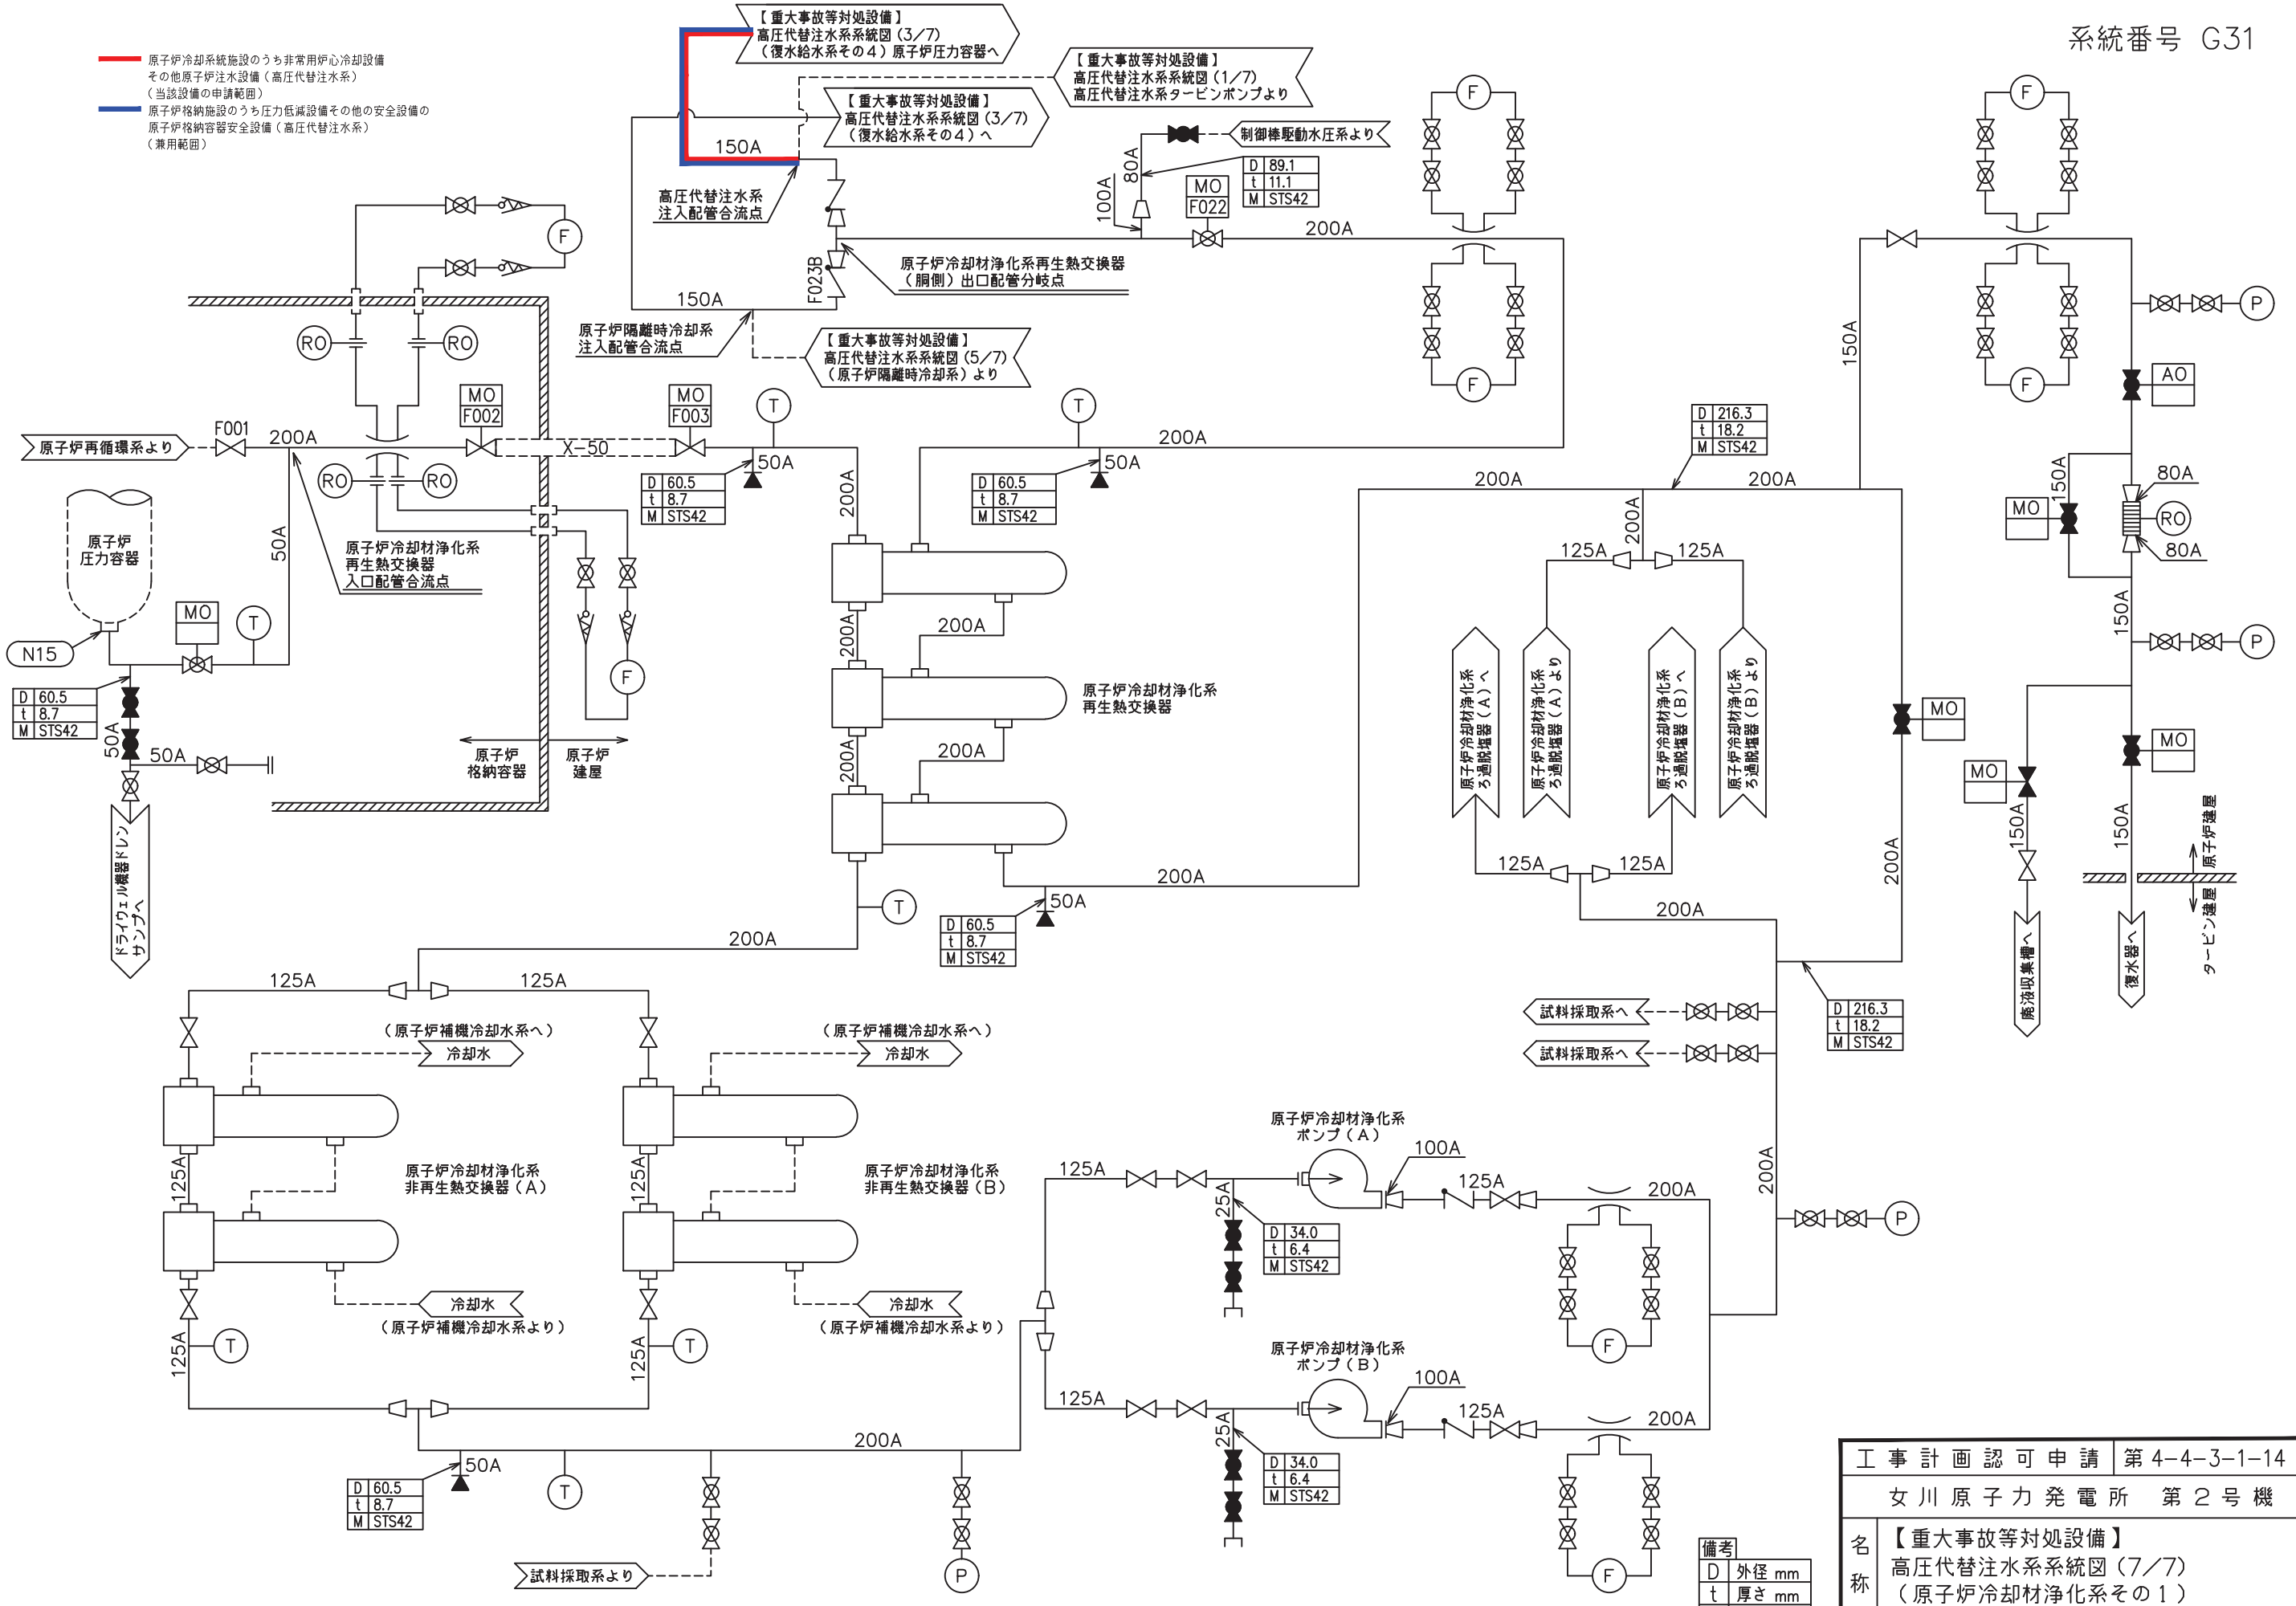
系統番号 G31

原子炉冷却系統施設のうち非常用炉心冷却設備その他原子炉注水設備（高圧代替注水系）（当該設備の申請範囲）
原子炉格納施設のうち圧力低減設備その他の安全設備の原子炉格納容器安全設備（高圧代替注水系）（兼用範囲）

【重大事故等対処設備】高圧代替注水系系統図（3/7）（復水給水系その４）原子炉圧力容器へ
【重大事故等対処設備】高圧代替注水系系統図（1/7）高圧代替注水系タービンポンプより
【重大事故等対処設備】高圧代替注水系系統図（3/7）（復水給水系その４）へ
150A
高圧代替注水系注入配管合流点
制御棒駆動水圧系より
D 89.1
t 11.1
M STS42
MO F022
80A
100A
200A
F023B
原子炉冷却材浄化系再生熱交換器（胴側）出口配管分岐点
150A
原子炉隔離時冷却系注入配管合流点
【重大事故等対処設備】高圧代替注水系系統図（5/7）（原子炉隔離時冷却系）より
F
RO
RO
RO
RO
MO F002
MO F003
T
T
原子炉再循環系より
F001
200A
X-50
50A
D 60.5
t 8.7
M STS42
200A
200A
D 60.5
t 8.7
M STS42
50A
原子炉圧力容器
50A
原子炉冷却材浄化系再生熱交換器入口配管合流点
MO
T
N15
D 60.5
t 8.7
M STS42
50A
50A
F
原子炉格納容器
原子炉建屋
ドライウェル機器ドレンサンプへ
200A
200A
200A
200A
原子炉冷却材浄化系再生熱交換器
50A
D 60.5
t 8.7
M STS42
200A
T
200A
D 216.3
t 18.2
M STS42
200A
200A
200A
125A
125A
原子炉冷却材浄化系ろ過脱塩器（A）へ
原子炉冷却材浄化系ろ過脱塩器（A）より
原子炉冷却材浄化系ろ過脱塩器（B）へ
原子炉冷却材浄化系ろ過脱塩器（B）より
125A
125A
200A
150A
MO
AO
P
P
MO
80A
RO
80A
150A
150A
MO
MO
150A
150A
200A
廃液収集槽へ
復水器へ
原子炉建屋
タービン建屋
試料採取系へ
試料採取系へ
D 216.3
t 18.2
M STS42
125A
125A
（原子炉補機冷却水系へ）
冷却水
（原子炉補機冷却水系へ）
冷却水
原子炉冷却材浄化系非再生熱交換器（A）
原子炉冷却材浄化系非再生熱交換器（B）
125A
125A
冷却水
（原子炉補機冷却水系より）
冷却水
（原子炉補機冷却水系より）
125A
125A
T
T
200A
50A
D 60.5
t 8.7
M STS42
T
試料採取系より
P
原子炉冷却材浄化系ポンプ（A）
100A
125A
125A
200A
25A
D 34.0
t 6.4
M STS42
200A
P
原子炉冷却材浄化系ポンプ（B）
100A
125A
125A
200A
25A
D 34.0
t 6.4
M STS42
F
F
備考
D 外径 mm
t 厚さ mm

| 工事計画認可申請 | 第4-4-3-1-14 |
|---|---|
| 女川原子力発電所 | 第２号機 |
| 名称 | 【重大事故等対処設備】高圧代替注水系系統図（7/7）（原子炉冷却材浄化系その１） |